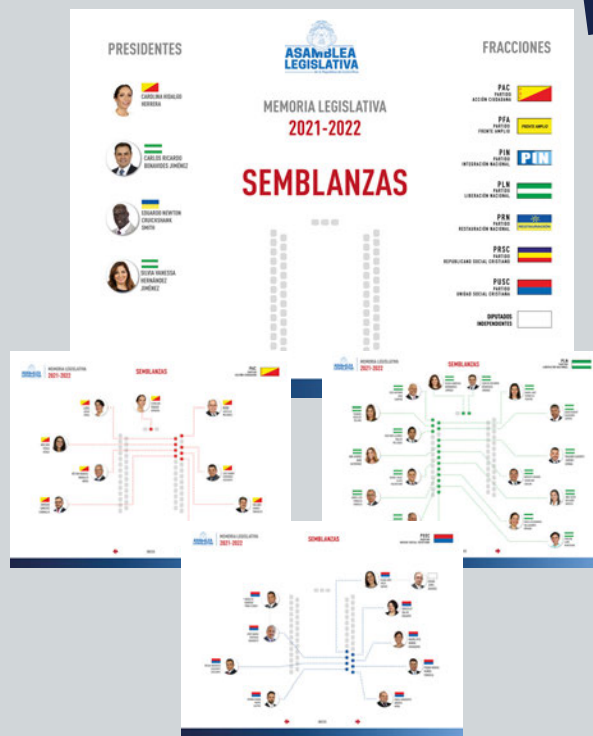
PRESIDENTES

ASAMBLEA LEGISLATIVA

FRACCIONES

CAROLINA HIDALGO HERRERA

CARLOS RICARDO BENAVIDES JIMÉNEZ

EDUARDO NEWTON CRUICKSHANK SMITH

SILVIA HAVESSA HERNÁNDEZ JIMÉNEZ

MEMORIA LEGISLATIVA
2021-2022

SEMBLANZAS

PAC
PARTIDO ACCIÓN CIUDADANA

PFA
PARTIDO FRENTE AMPLIO

PIN
PARTIDO INTEGRACIÓN NACIONAL

PLN
PARTIDO LIBERACIÓN NACIONAL

PRN
PARTIDO RESTAURACIÓN NACIONAL

PRSC
PARTIDO REPUBLICANO SOCIAL CRISTIANO

PUSC
PARTIDO UNIDAD SOCIAL CRISTIANA

DIPUTADOS INDEPENDIENTES

MEMORIA LEGISLATIVA
2021-2022
SEMBLANZAS
PAC

MEMORIA LEGISLATIVA
2021-2022
SEMBLANZAS
PLN

MEMORIA LEGISLATIVA
2021-2022
SEMBLANZAS
PUSC